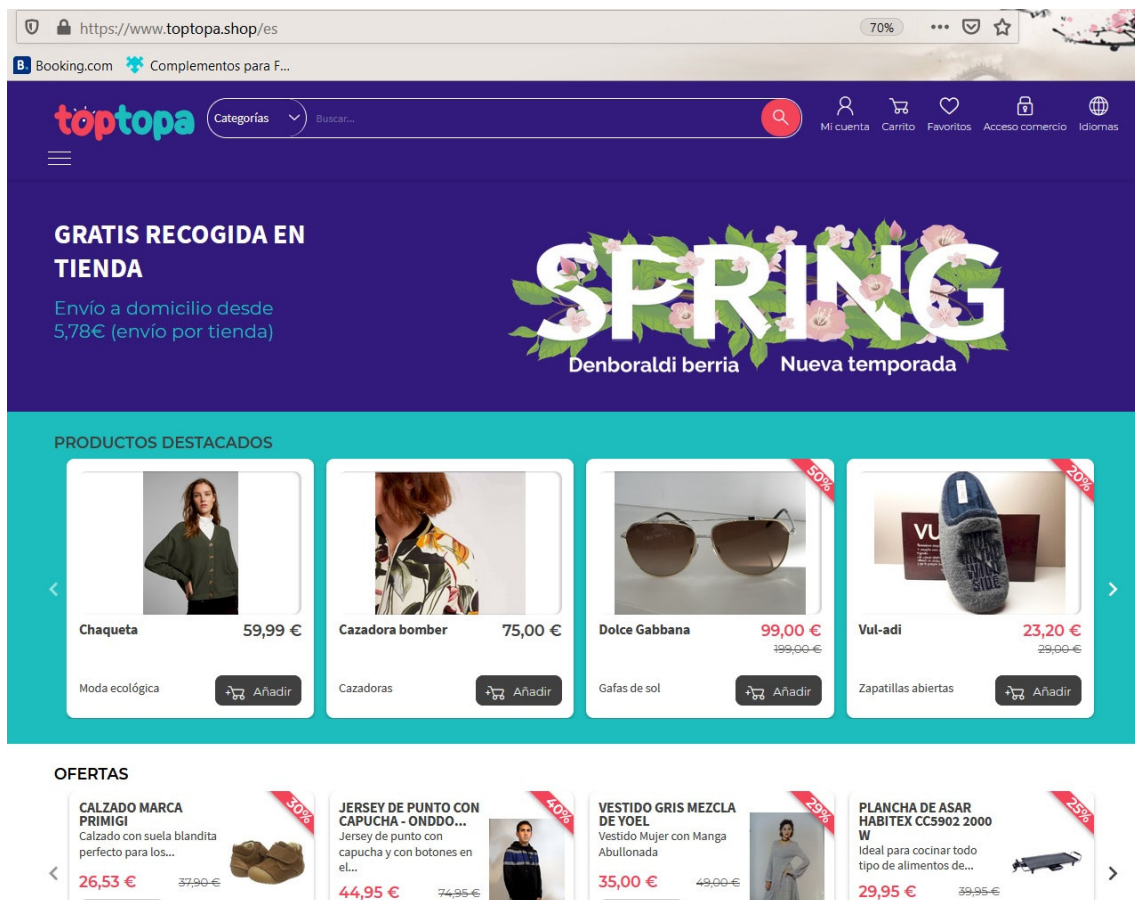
https://www.toptopa.shop/es 70%

Booking.com Complementos para F...

toptopa Categorías Buscar... Mi cuenta Carrito Favoritos Acceso comercio Idiomas

GRATIS RECOGIDA EN TIENDA

Envío a domicilio desde 5,78€ (envío por tienda)

SPRING
Denboraldi berria Nueva temporada

PRODUCTOS DESTACADOS

Chaqueta 59,99 €
Moda ecológica Añadir

Cazadora bomber 75,00 €
Cazadoras Añadir

50%
Dolce Gabbana 99,00 € 199,00 €
Gafas de sol Añadir

20%
Vul-adi 23,20 € 29,00 €
Zapatillas abiertas Añadir

OFERTAS

30%
CALZADO MARCA PRIMIGI
Calzado con suela blandita perfecto para los...
26,53 € 37,90 €

40%
JERSEY DE PUNTO CON CAPUCHA - ONDDO...
Jersey de punto con capucha y con botones en el...
44,95 € 74,95 €

29%
VESTIDO GRIS MEZCLA DE YOEL
Vestido Mujer con Manga Abullonada
35,00 € 49,00 €

25%
PLANCHA DE ASAR HABITEX CC5902 2000 W
Ideal para cocinar todo tipo de alimentos de...
29,95 € 39,95 €